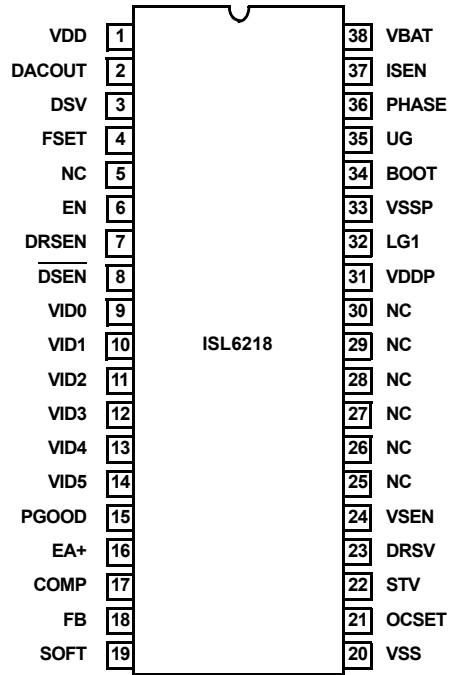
VDD 1
DACOUT 2
DSV 3
FSET 4
NC 5
EN 6
DRSEN 7
$\overline{\text{DSEN}}$ 8
VID0 9
VID1 10
VID2 11
VID3 12
VID4 13
VID5 14
PGOOD 15
EA+ 16
COMP 17
FB 18
SOFT 19

ISL6218

38 VBAT
37 ISEN
36 PHASE
35 UG
34 BOOT
33 VSSP
32 LG1
31 VDDP
30 NC
29 NC
28 NC
27 NC
26 NC
25 NC
24 VSEN
23 DRSV
22 STV
21 OCSET
20 VSS